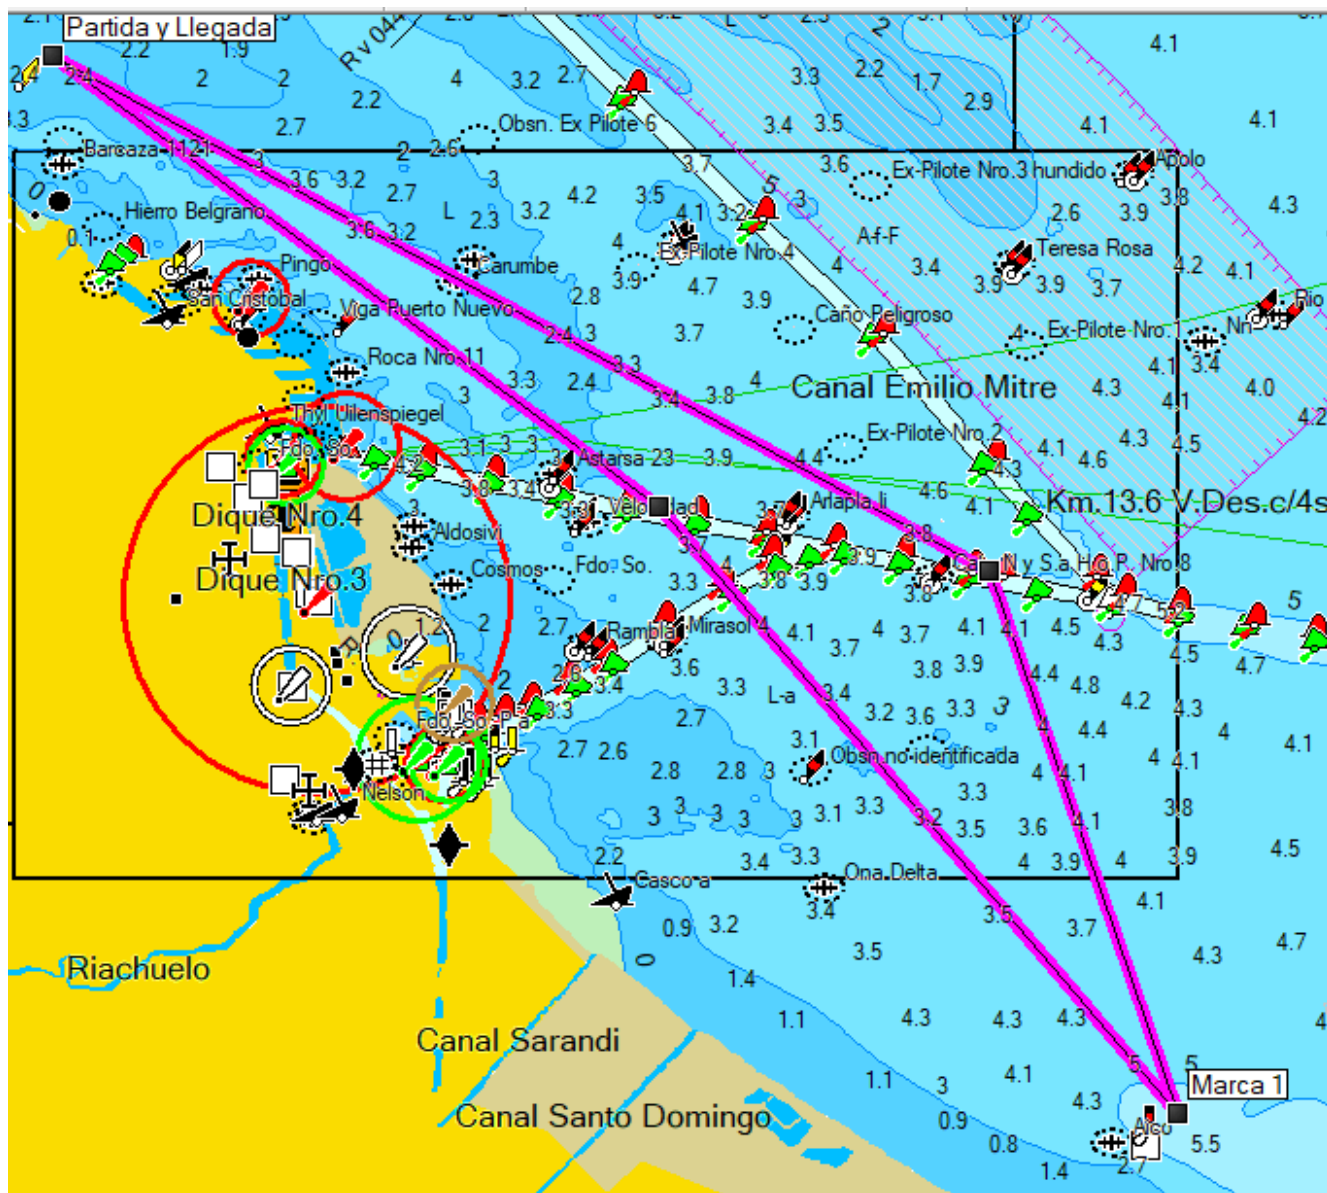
Partida y Llegada
2.2 1.9
2.4 2 2 4 3.2 2.7 3.3 2.2 1.7 2.9 4.1
Rv 044
2.2 2.7 Obsn. Ex Pilote 6 3.4 3.5 4.1 4.1
Barcaza 1121 2 2.6 3.7 3.6 Ex-Pilote Nro.3 hundido Apolo
3 3.6 3.2 2.7 3 3.8 4.3
Hierro Belgrano L 2.3 3.2 4.2 3.5 4.1 3.2 5 3 2.6 3.9
0.1 3.6 3.2 Af-F Teresa Rosa
Pingo Carumbe 4 Ex-Pilote Nro.4 4 3.4 4.2 4.1
San Cristobal 3.9 4.7 3.9 3.9 3.9 3.7
Viga Puerto Nuevo 2.8 Caño Peligroso Ex-Pilote Nro. Nro Rio
2.4 3 3.7
Roca Nro 11 3.3 4.1 3.4
3 3.3 2.4 4 Canal Emilio Mitre 4.3 4.0
Thyl Uilenspiegel 3.4 3.8 4.1 4.2
Fdo. So. 3.1 3 3 Ex-Pilote Nro 2 4.3 4.5
4.2 Astarsa 23 3.9 4.4 4.1 4.6
3.8 3.4 4.3
Dique Nro.4 3.3 Velo Iad Arlapa II 4.6 4.1 Km.13.6 V.Des.c/4s
Aldosivi 3.7 3.8
Dique Nro.3 Cosmos Fdo. So. 3.9 Ca N y S.a H.G.P. Nro 8
3.3 3.8 3.9 3.8
2 2.7 Rambla Mirasol 4 4.1 4 3.7 4.1 4.1 4.5 4.7 5.2 5
0 1.2 3.6 3.7 3.8 3.9 4.3 4.5 4.7
2 2.8 3.4 3.3 L-a 3.4 4.4 4.8
Fdo. So. P.a 3.3 2.7 3.2 3.6 3.3 3 4.2 4.3
3.1 4 4.4 4
2.7 2.6 Obsn no identificada 4.1 4.1
Nelson 2.8 2.8 3 4 4.1
3 3 3 3 3 3.1 3.3 3.2 3.3 3.8
3.5 3.6 4.1
2.2 3.4 3.3 Ona Delta 4 3.9 4 3.9 4.5
Casco a 3.4
0.9 3.2 3.5 4.1
0 3.5 3.7 4.7
Riachuelo 1.4 3.5 4.3
1.1 4.3 4.3 4.3
Canal Sarandi
1.1 3 4.1 5 5 Marca 1
Canal Santo Domingo 4.3
0.9 0.8 Alco
1.4 2.7 5.5